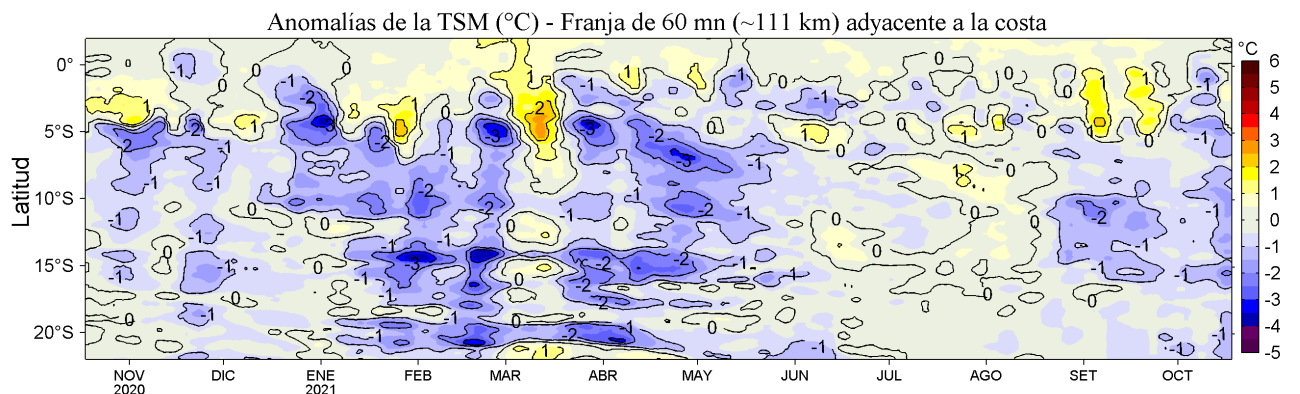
Anomalías de la TSM (°C) - Franja de 60 mn (~111 km) adyacente a la costa

Latitud

0°
5°S
10°S
15°S
20°S

NOV 2020
DIC
ENE 2021
FEB
MAR
ABR
MAY
JUN
JUL
AGO
SET
OCT

°C
6
5
4
3
2
1
0
-1
-2
-3
-4
-5

-1 0 1 -2 -3 2